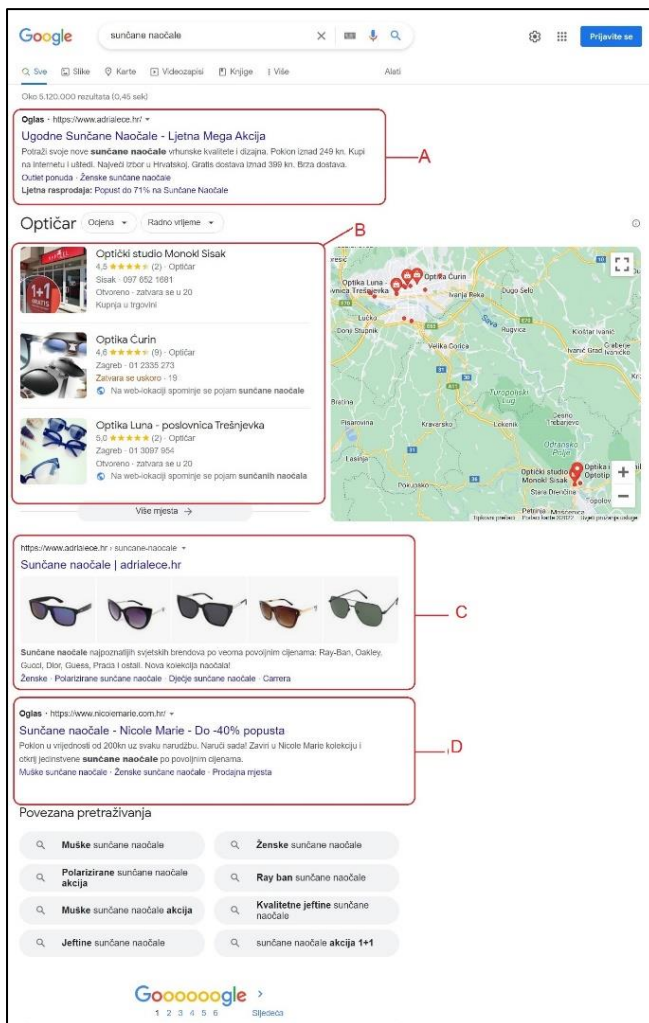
Google sunčane naočale

Prijavite se

Sve Slike Karte Videozapisi Knjige Više Alati

Oko 5.120.000 rezultata (0,45 sek)

Oglas · https://www.adrialece.hr/

Ugodne Sunčane Naočale - Ljetna Mega Akcija

Potraži svoje nove **sunčane naočale** vrhunske kvalitete i dizajna. Pokion iznad 249 kn. Kupi na Internetu i uštedi. Najveći izbor u Hrvatskoj. Gratis dostava iznad 399 kn. Brza dostava.

Outlet ponuda · Ženske sunčane naočale

Ljetna rasprodaja: Popust do 71% na Sunčane Naočale

A

Optičar Ocjena Radno vrijeme

B

Optički studio Monokl Sisak
4,5 ★★★★★ (2) · Optičar
Sisak · 097 652 1681
Otvoreno · zatvara se u 20
Kupnja u trgovini

Optika Ćurin
4,6 ★★★★★ (9) · Optičar
Zagreb · 01 2335 273
Zatvara se uskoro · 19
Na web-lokaciji spominje se pojam **sunčane naočale**

Optika Luna - poslovnica Trešnjevka
5,0 ★★★★★ (2) · Optičar
Zagreb · 01 3097 954
Otvoreno · zatvara se u 20
Na web-lokaciji spominje se pojam **sunčanih naočala**

Više mjesta →

Optika Ćurin, Optika Luna - Trešnjevka, Ivanja Reka, Dugo Selo, Lučko, Donji Stupnik, Sava, Velika Gorica, Rugvica, Kloštar Ivanić, Ivanić Grad, Turopoljski lug, Brezina, Pisarovina, Kravarsko, Lekenik, Odransko Polje, Lasinja, Pokupsko, Optički studio Monokl Sisak, Optika i Optotip, Stara Drenčina, Topolov, Petrinja, Mošćenica

https://www.adrialece.hr › suncane-naocale

Sunčane naočale | adrialece.hr

C

**Sunčane naočale** najpoznatijih svjetskih brendova po veoma povoljnim cijenama: Ray-Ban, Oakley, Gucci, Dior, Guess, Prada i ostali. Nova kolekcija naočala!

Ženske · Polarizirane sunčane naočale · Dječje sunčane naočale · Carrera

Oglas · https://www.nicolemarie.com.hr/

Sunčane naočale - Nicole Marie - Do -40% popusta

D

Poklon u vrijednosti od 200kn uz svaku narudžbu. Naruči sada! Zaviri u Nicole Marie kolekciju i otkrij jedinstvene **sunčane naočale** po povoljnim cijenama.

Muške sunčane naočale · Ženske sunčane naočale · Prodajna mjesta

Povezana pretraživanja

**Muške** sunčane naočale
**Ženske** sunčane naočale
**Polarizirane** sunčane naočale **akcija**
**Ray ban** sunčane naočale
**Muške** sunčane naočale **akcija**
**Kvalitetne jeftine** sunčane naočale
**Jeftine** sunčane naočale
sunčane naočale **akcija 1+1**

Goooooogle >
1 2 3 4 5 6 Sljedeća